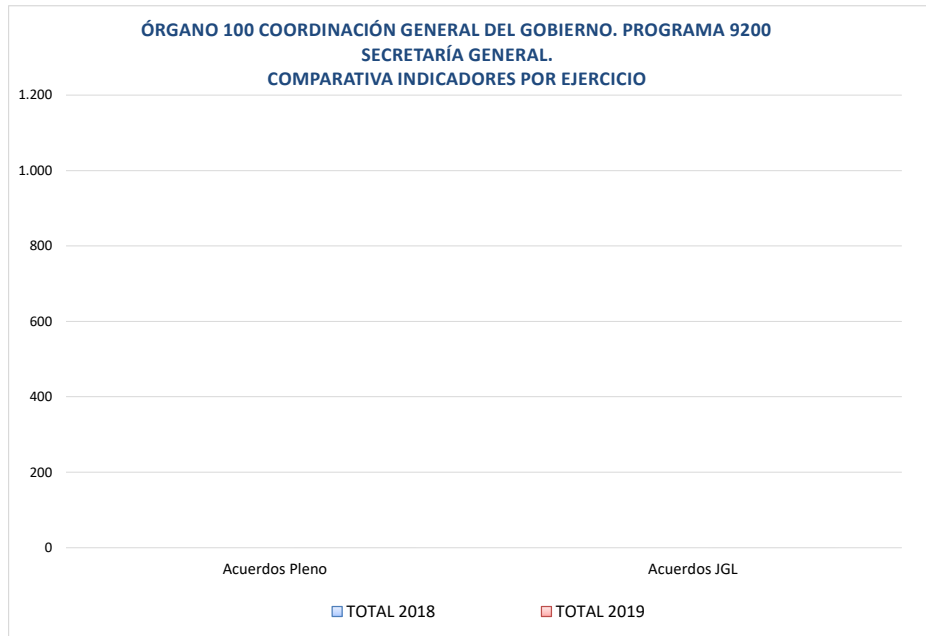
ÓRGANO 100 COORDINACIÓN GENERAL DEL GOBIERNO. PROGRAMA 9200
SECRETARÍA GENERAL.
COMPARATIVA INDICADORES POR EJERCICIO

1.200
1.000
800
600
400
200
0

Acuerdos Pleno
Acuerdos JGL

TOTAL 2018
TOTAL 2019